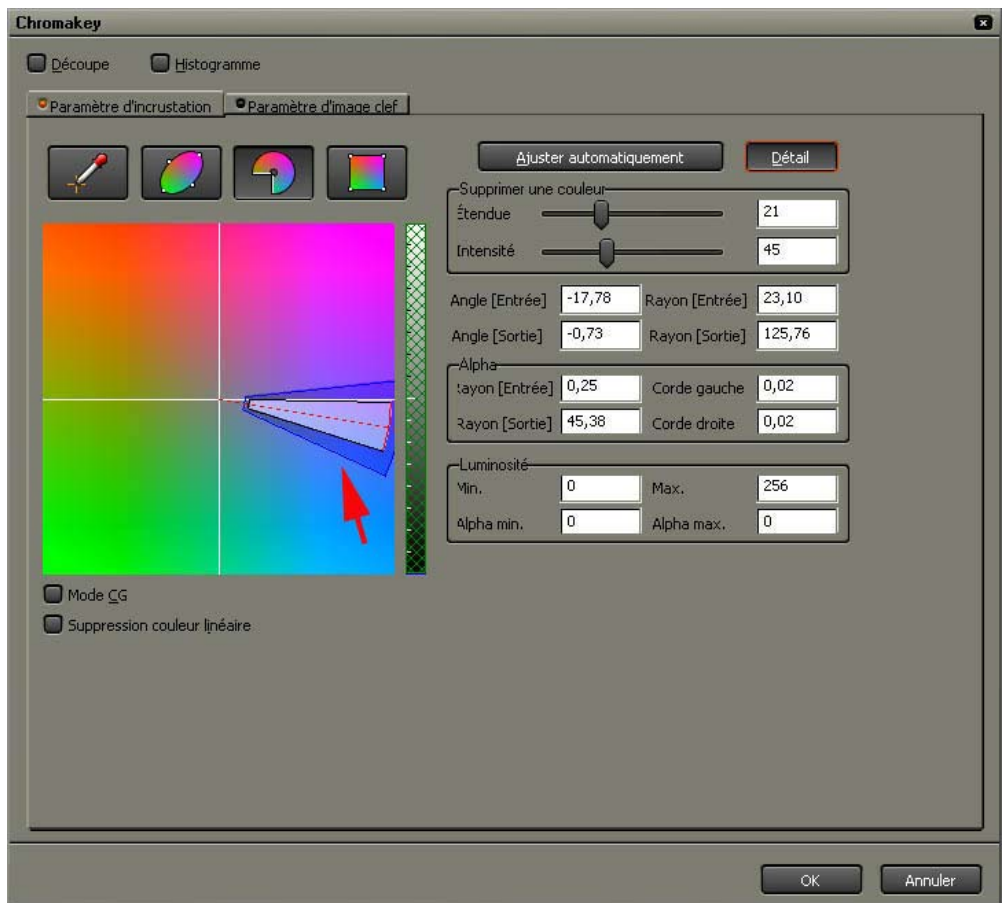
Chromakey

Découpe

Histogramme

Paramètre d'incrustation

Paramètre d'image clef

Ajuster automatiquement

Détail

Supprimer une couleur

Étendue

21

Intensité

45

Angle [Entrée]

-17,78

Rayon [Entrée]

23,10

Angle [Sortie]

-0,73

Rayon [Sortie]

125,76

Alpha

Rayon [Entrée]

0,25

Corde gauche

0,02

Rayon [Sortie]

45,38

Corde droite

0,02

Luminosité

Min.

0

Max.

256

Alpha min.

0

Alpha max.

0

Mode CG

Suppression couleur linéaire

OK

Annuler